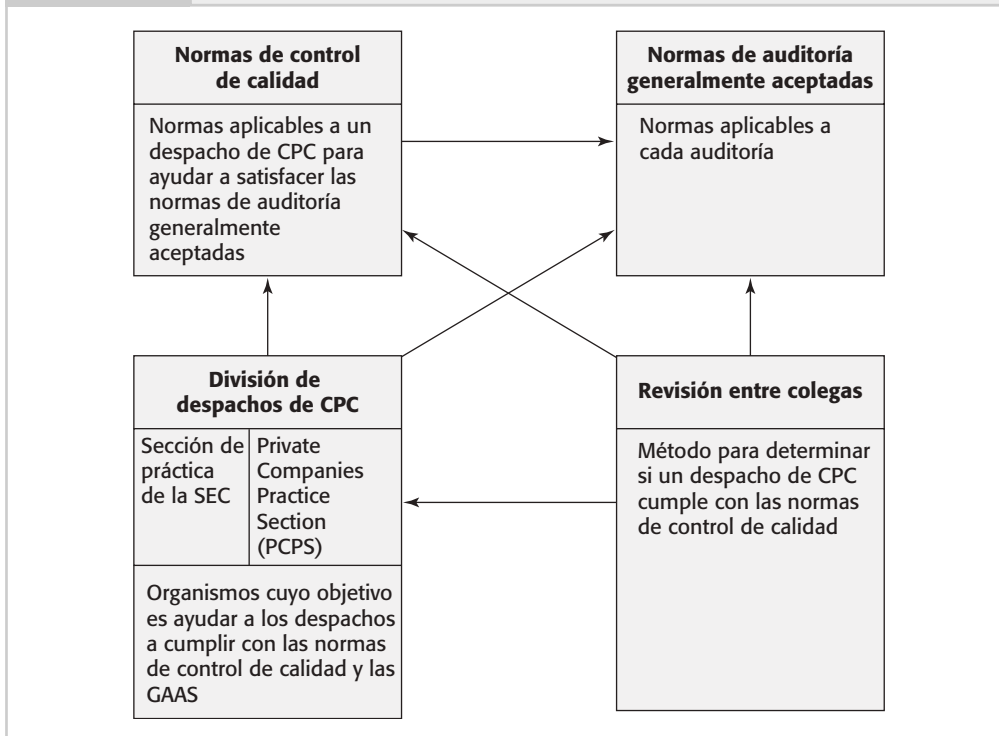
Normas de control de calidad

Normas aplicables a un despacho de CPC para ayudar a satisfacer las normas de auditoría generalmente aceptadas

Normas de auditoría generalmente aceptadas

Normas aplicables a cada auditoría

División de despachos de CPC

Sección de práctica de la SEC

Private Companies Practice Section (PCPS)

Organismos cuyo objetivo es ayudar a los despachos a cumplir con las normas de control de calidad y las GAAS

Revisión entre colegas

Método para determinar si un despacho de CPC cumple con las normas de control de calidad